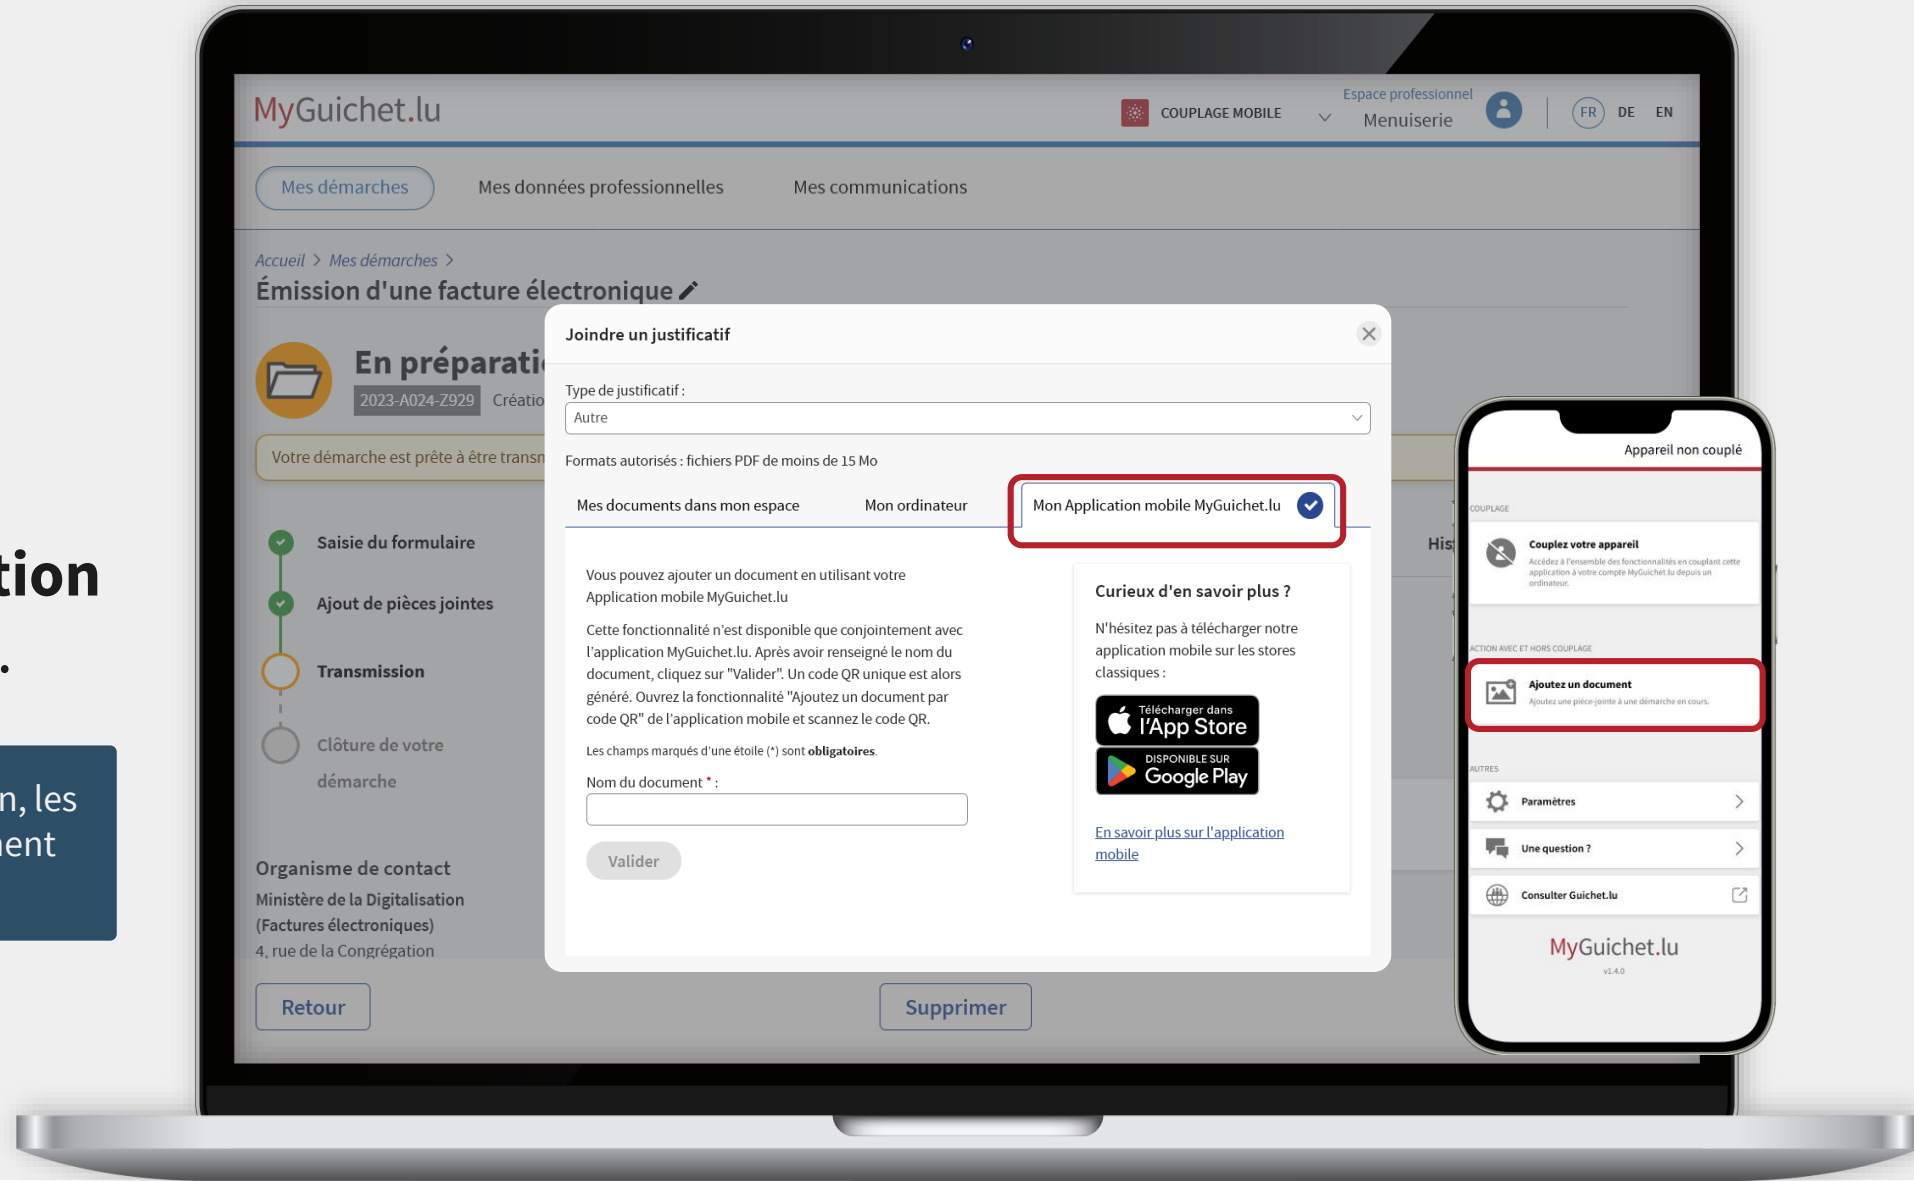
tion

n, les
ent

MyGuichet.lu

COUPLAGE MOBILE

Espace professionnel
Menuiserie

FR DE EN

Mes démarches Mes données professionnelles Mes communications

Accueil > Mes démarches >
Émission d'une facture électronique

En préparati
2023-A024-Z929 Créatio

Votre démarche est prête à être transm

Saisie du formulaire
Ajout de pièces jointes
Transmission
Clôture de votre démarche

Organisme de contact
Ministère de la Digitalisation (Factures électroniques)
4, rue de la Congrégation

Retour Supprimer

His

Joindre un justificatif

Type de justificatif :
Autre

Formats autorisés : fichiers PDF de moins de 15 Mo

Mes documents dans mon espace Mon ordinateur Mon Application mobile MyGuichet.lu

Vous pouvez ajouter un document en utilisant votre Application mobile MyGuichet.lu

Cette fonctionnalité n'est disponible que conjointement avec l'application MyGuichet.lu. Après avoir renseigné le nom du document, cliquez sur "Valider". Un code QR unique est alors généré. Ouvrez la fonctionnalité "Ajoutez un document par code QR" de l'application mobile et scannez le code QR.

Les champs marqués d'une étoile (*) sont obligatoires.

Nom du document * :

Valider

Curieux d'en savoir plus ?

N'hésitez pas à télécharger notre application mobile sur les stores classiques :

Télécharger dans l'App Store

DISPONIBLE SUR Google Play

En savoir plus sur l'application mobile

Appareil non couplé

COUPLAGE

Couplez votre appareil
Accédez à l'ensemble des fonctionnalités en couplant cette application à votre compte MyGuichet.lu depuis un ordinateur.

ACTION AVEC ET HORS COUPLAGE

Ajoutez un document
Ajoutez une pièce-jointe à une démarche en cours.

AUTRES

Paramètres

Une question ?

Consulter Guichet.lu

MyGuichet.lu
v1.4.0